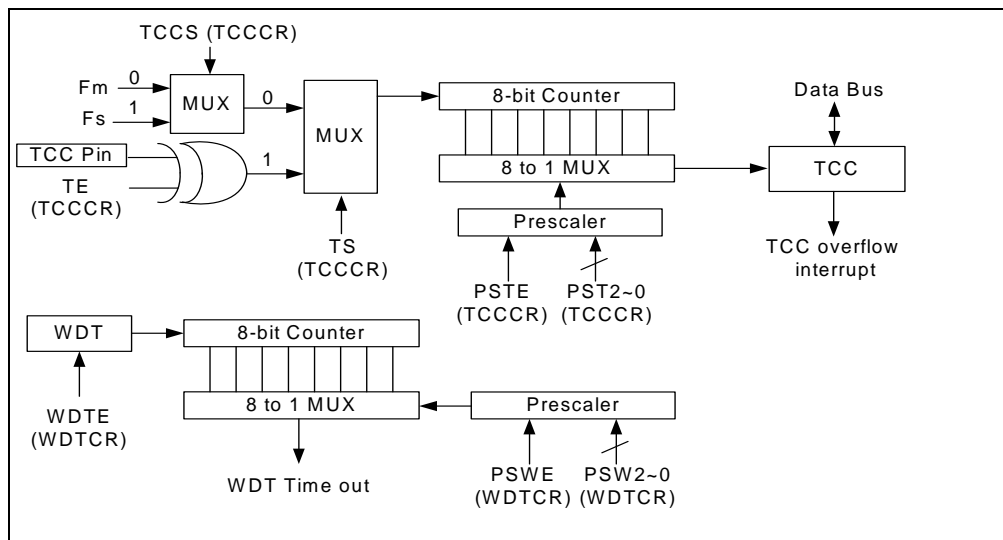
TCCS (TCCCR)

Fm 0
Fs 1
MUX
0
TCC Pin
TE (TCCCR)
1
MUX
TS (TCCCR)

8-bit Counter
8 to 1 MUX
Prescaler
PSTE (TCCCR)
PST2~0 (TCCCR)

Data Bus
TCC
TCC overflow interrupt

WDT
WDTE (WDTCR)
8-bit Counter
8 to 1 MUX
WDT Time out
Prescaler
PSWE (WDTCR)
PSW2~0 (WDTCR)